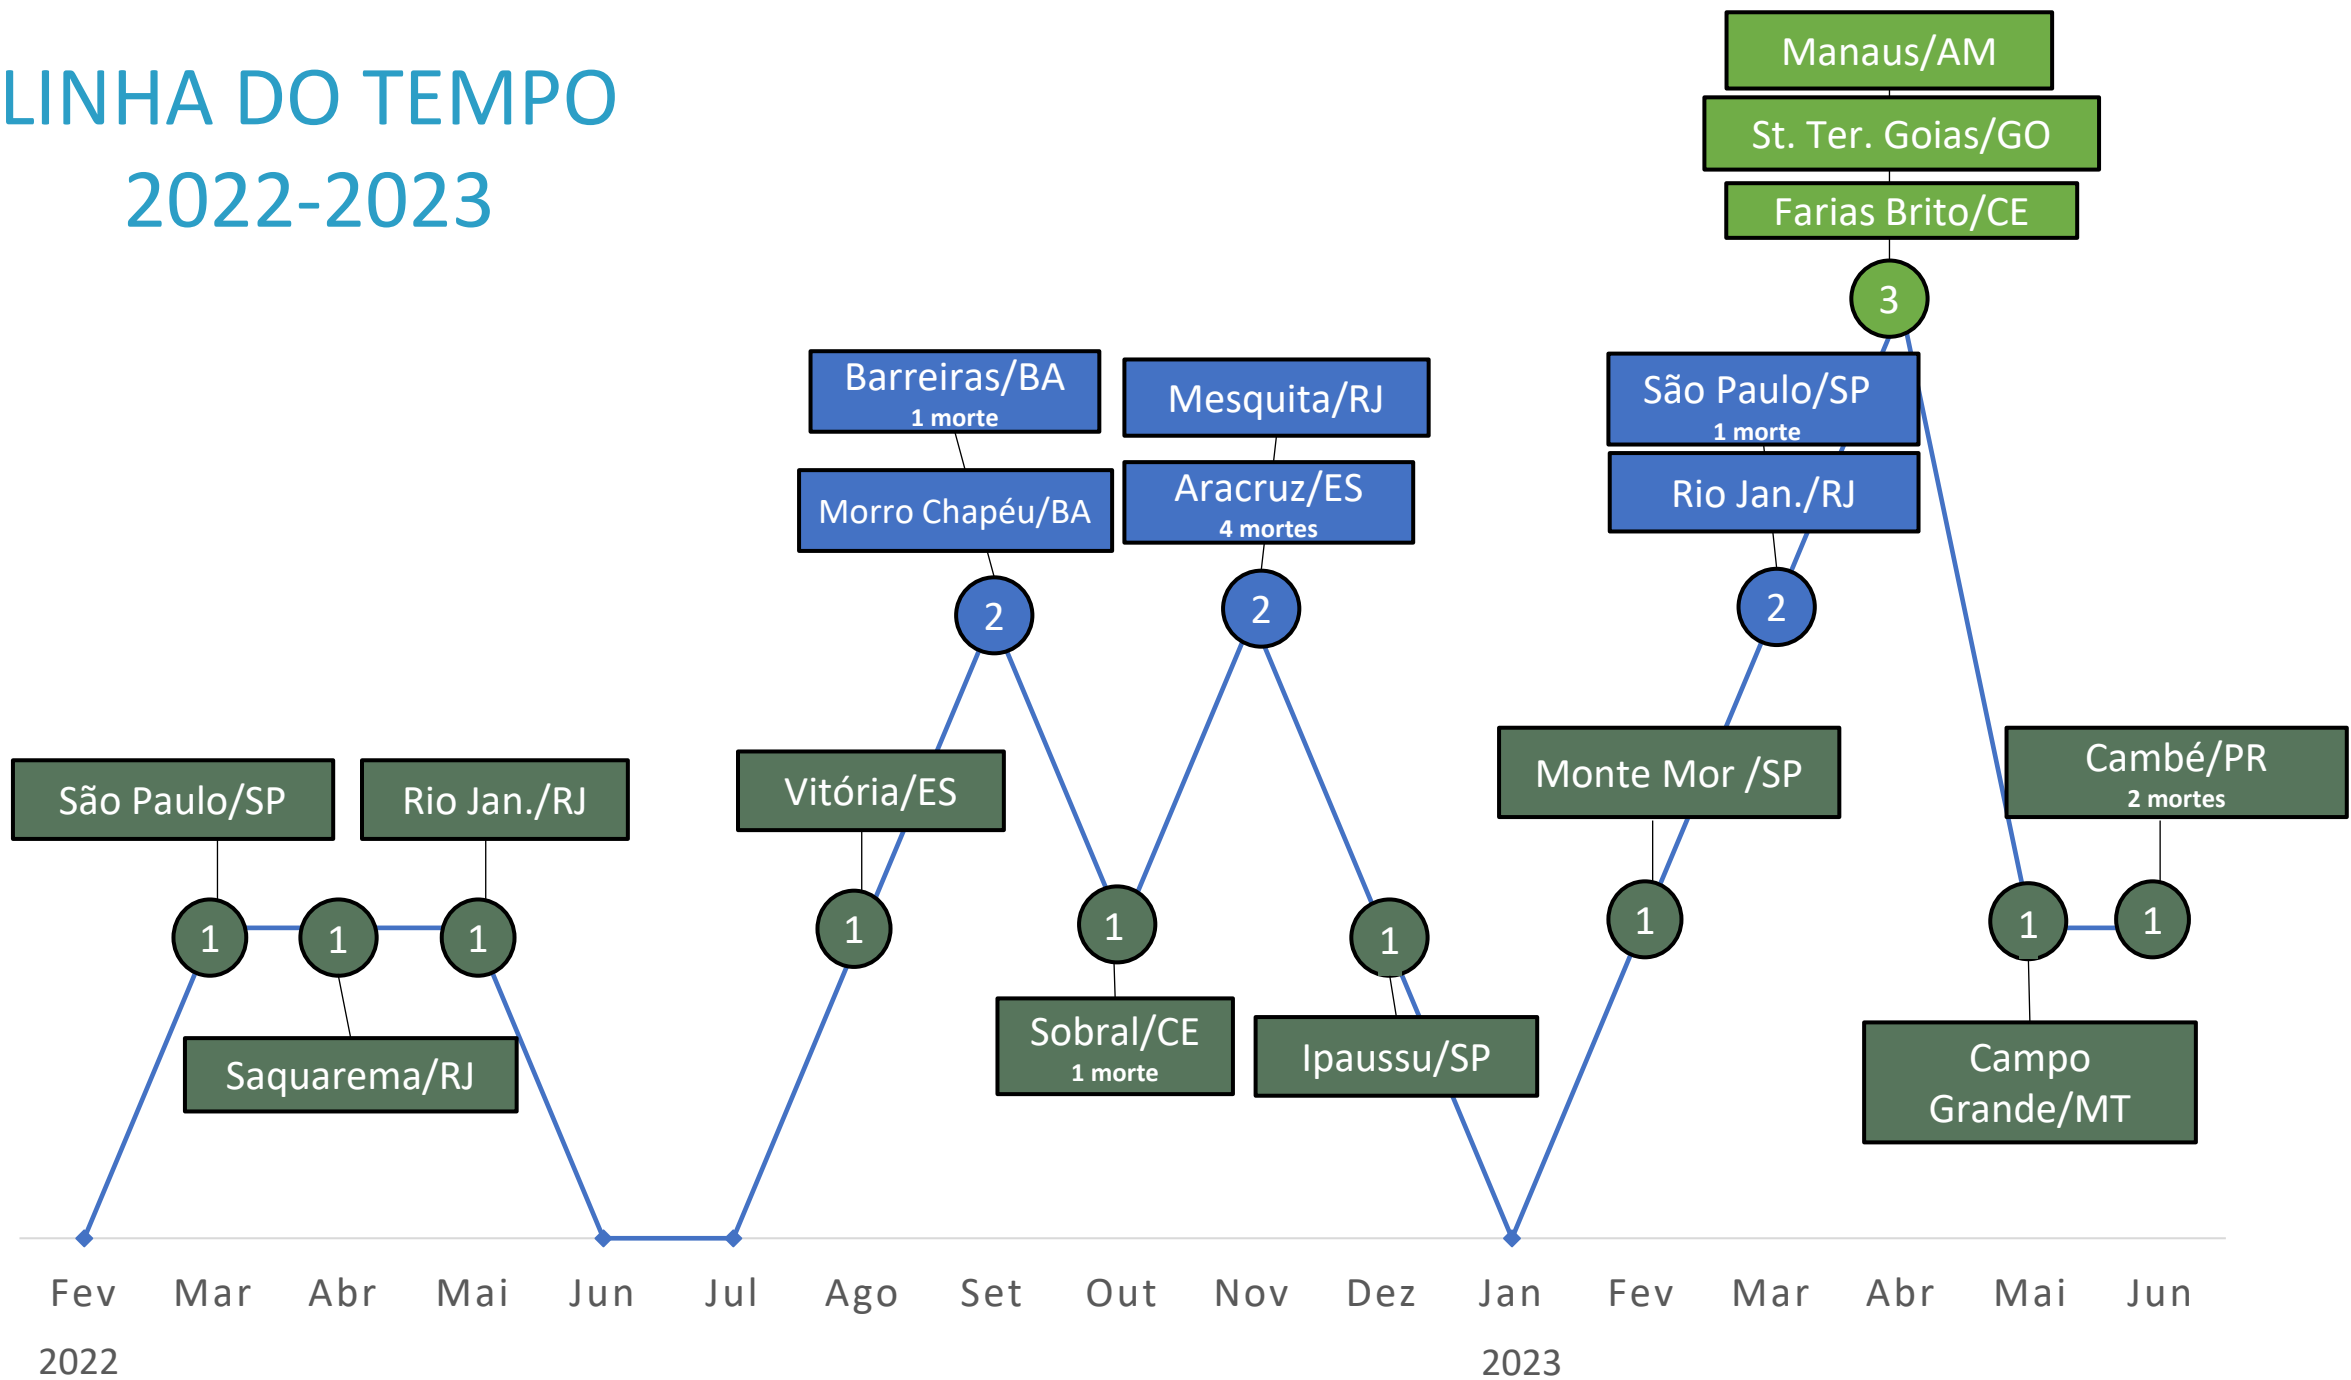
LINHA DO TEMPO
2022-2023

Manaus/AM
St. Ter. Goias/GO
Farias Brito/CE
3

Barreiras/BA
1 morte
Morro Chapéu/BA
2

Mesquita/RJ
Aracruz/ES
4 mortes
2

São Paulo/SP
1 morte
Rio Jan./RJ
2

São Paulo/SP
Rio Jan./RJ
Vitória/ES
Monte Mor /SP
Cambé/PR
2 mortes

1 1 1 1 1 1 1 1 1

Saquarema/RJ
Sobral/CE
1 morte
Ipaussu/SP
Campo Grande/MT

Fev Mar Abr Mai Jun Jul Ago Set Out Nov Dez Jan Fev Mar Abr Mai Jun
2022
2023